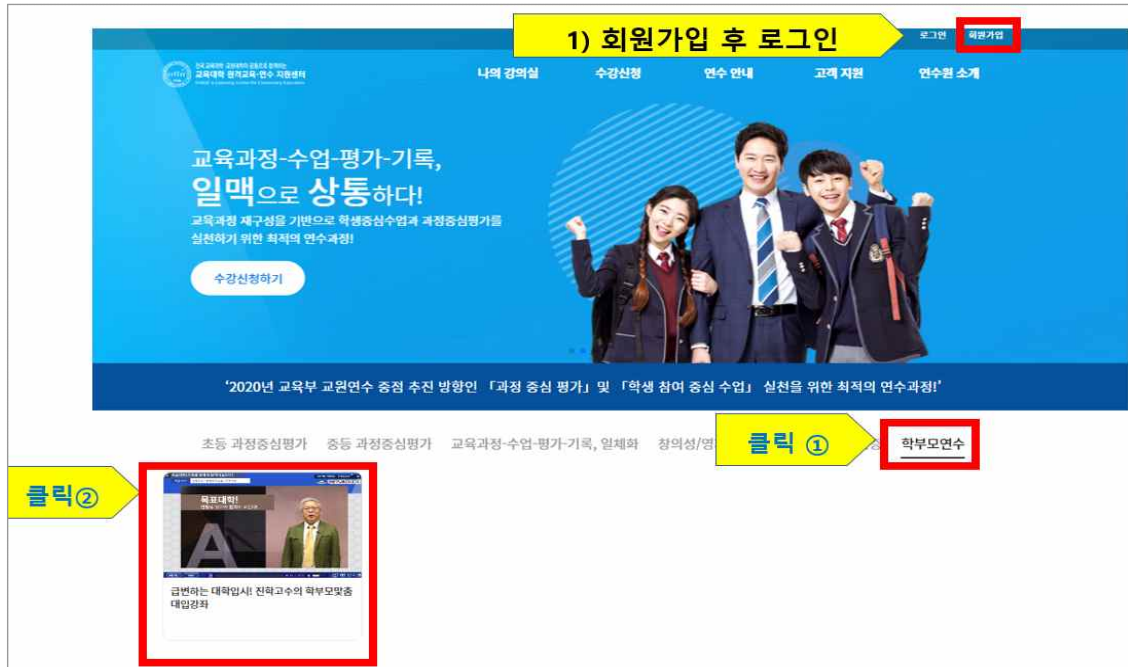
1) 회원가입 후 로그인

로그인 회원가입

전국 교육대학 교원대학의 공동으로 함께하는
교육대학 원격교육·연수 지원센터

나의 강의실 수강신청 연수 안내 고객 지원 연수원 소개

교육과정-수업-평가-기록,
일맥으로 상통하다!
교육과정 재구성을 기반으로 학생중심수업과 과정중심평가를 실천하기 위한 최적의 연수과정!

수강신청하기

'2020년 교육부 교원연수 중점 추진 방향인 「과정 중심 평가」 및 「학생 참여 중심 수업」 실천을 위한 최적의 연수과정!'

초등 과정중심평가 중등 과정중심평가 교육과정-수업-평가-기록, 일체화 창의성/영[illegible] 클릭 ① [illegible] 학부모연수

클릭②

목포대학!

급변하는 대학입시! 진학고수의 학부모맞춤 대입강좌